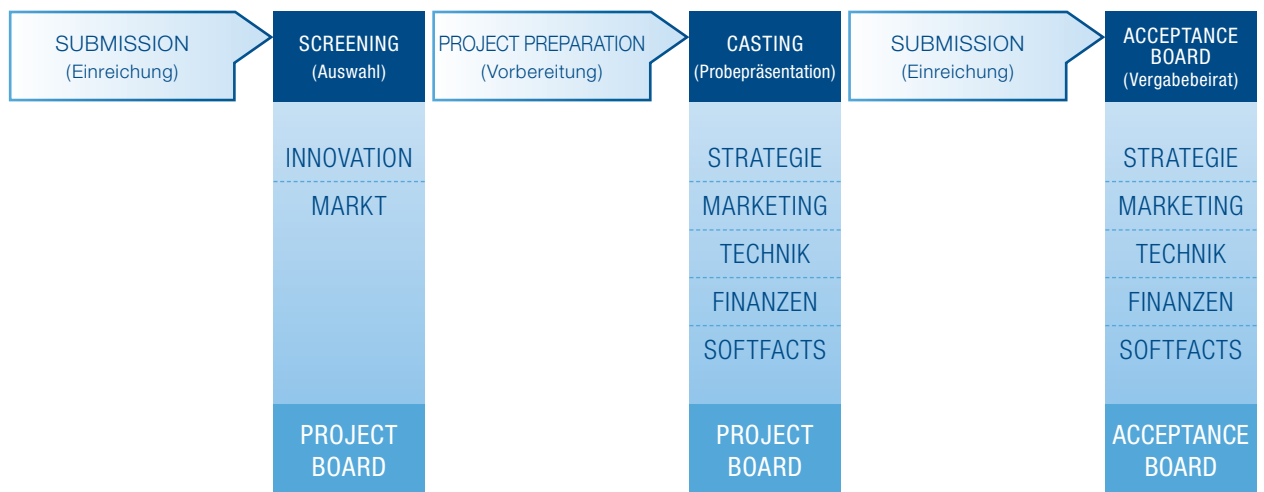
SUBMISSION
(Einreichung)

SCREENING
(Auswahl)

INNOVATION

MARKT

PROJECT BOARD

PROJECT PREPARATION
(Vorbereitung)

CASTING
(Probepräsentation)

STRATEGIE

MARKETING

TECHNIK

FINANZEN

SOFTFACTS

PROJECT BOARD

SUBMISSION
(Einreichung)

ACCEPTANCE BOARD
(Vergabebeirat)

STRATEGIE

MARKETING

TECHNIK

FINANZEN

SOFTFACTS

ACCEPTANCE BOARD